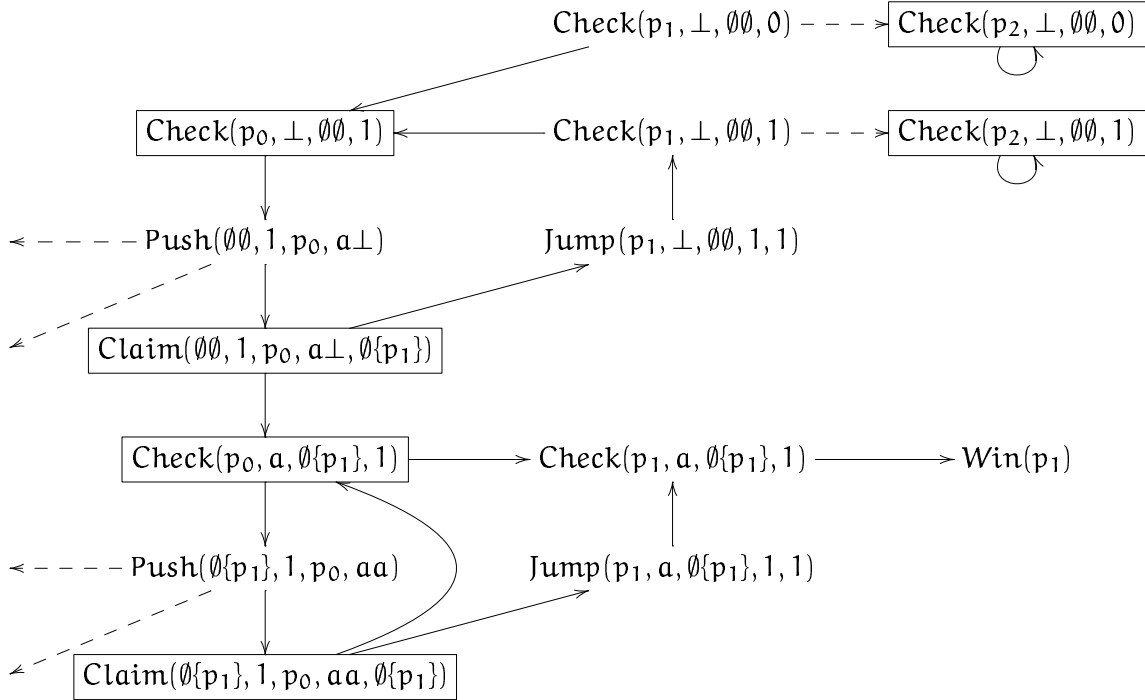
$\mathsf{Check}(p_1, \bot, \emptyset\emptyset, 0)$

$\mathsf{Check}(p_2, \bot, \emptyset\emptyset, 0)$

$\mathsf{Check}(p_0, \bot, \emptyset\emptyset, 1)$

$\mathsf{Check}(p_1, \bot, \emptyset\emptyset, 1)$

$\mathsf{Check}(p_2, \bot, \emptyset\emptyset, 1)$

$\mathsf{Push}(\emptyset\emptyset, 1, p_0, a\bot)$

$\mathsf{Jump}(p_1, \bot, \emptyset\emptyset, 1, 1)$

$\mathsf{Claim}(\emptyset\emptyset, 1, p_0, a\bot, \emptyset\{p_1\})$

$\mathsf{Check}(p_0, a, \emptyset\{p_1\}, 1)$

$\mathsf{Check}(p_1, a, \emptyset\{p_1\}, 1)$

$\mathsf{Win}(p_1)$

$\mathsf{Push}(\emptyset\{p_1\}, 1, p_0, aa)$

$\mathsf{Jump}(p_1, a, \emptyset\{p_1\}, 1, 1)$

$\mathsf{Claim}(\emptyset\{p_1\}, 1, p_0, aa, \emptyset\{p_1\})$